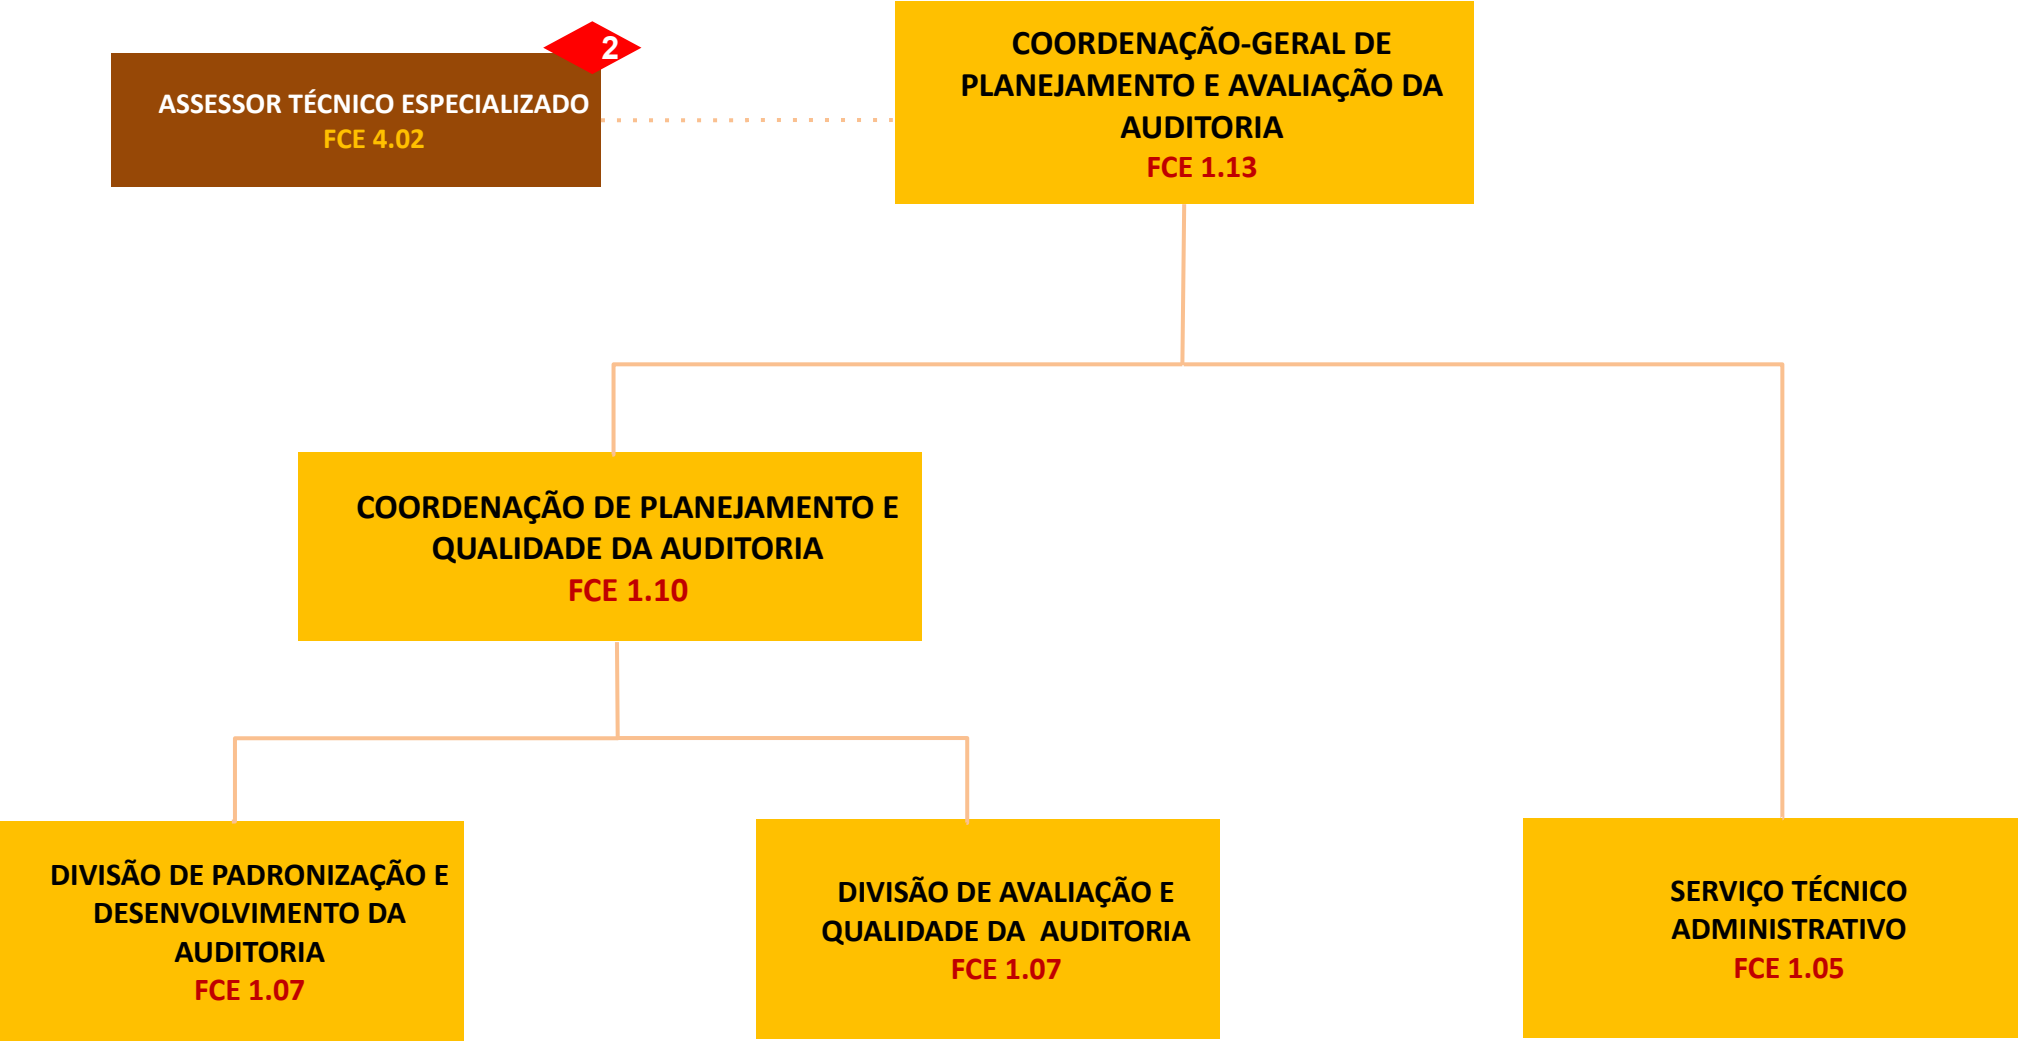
2

ASSESSOR TÉCNICO ESPECIALIZADO
FCE 4.02

COORDENAÇÃO-GERAL DE PLANEJAMENTO E AVALIAÇÃO DA AUDITORIA
FCE 1.13

COORDENAÇÃO DE PLANEJAMENTO E QUALIDADE DA AUDITORIA
FCE 1.10

DIVISÃO DE PADRONIZAÇÃO E DESENVOLVIMENTO DA AUDITORIA
FCE 1.07

DIVISÃO DE AVALIAÇÃO E QUALIDADE DA AUDITORIA
FCE 1.07

SERVIÇO TÉCNICO ADMINISTRATIVO
FCE 1.05